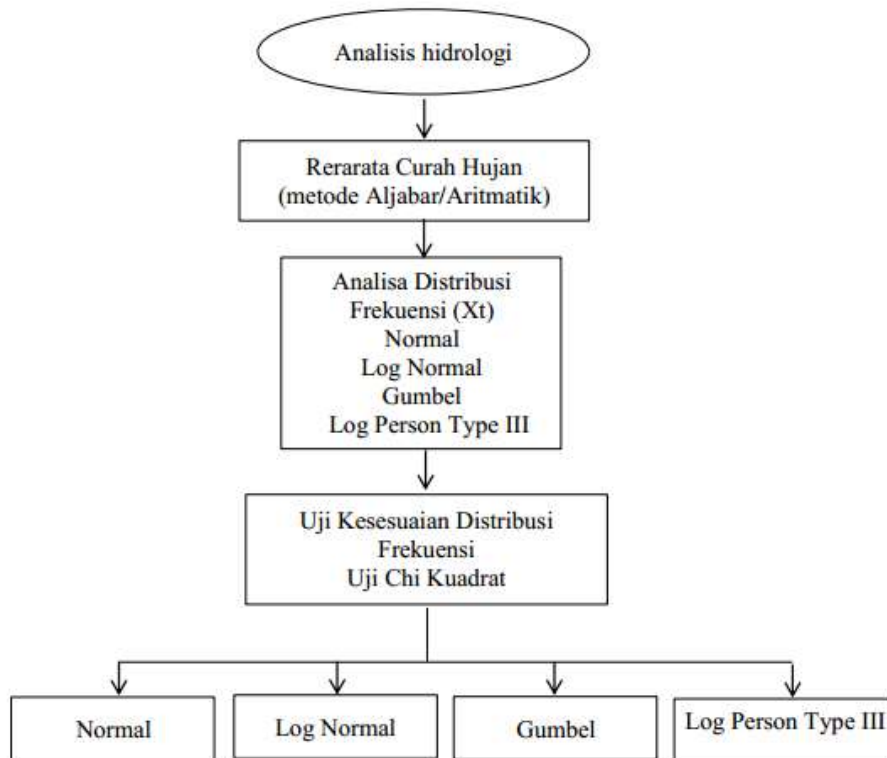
Analisis hidrologi

Rerarata Curah Hujan
(metode Aljabar/Aritmatik)

Analisa Distribusi
Frekuensi (Xt)
Normal
Log Normal
Gumbel
Log Person Type III

Uji Kesesuaian Distribusi
Frekuensi
Uji Chi Kuadrat

Normal

Log Normal

Gumbel

Log Person Type III